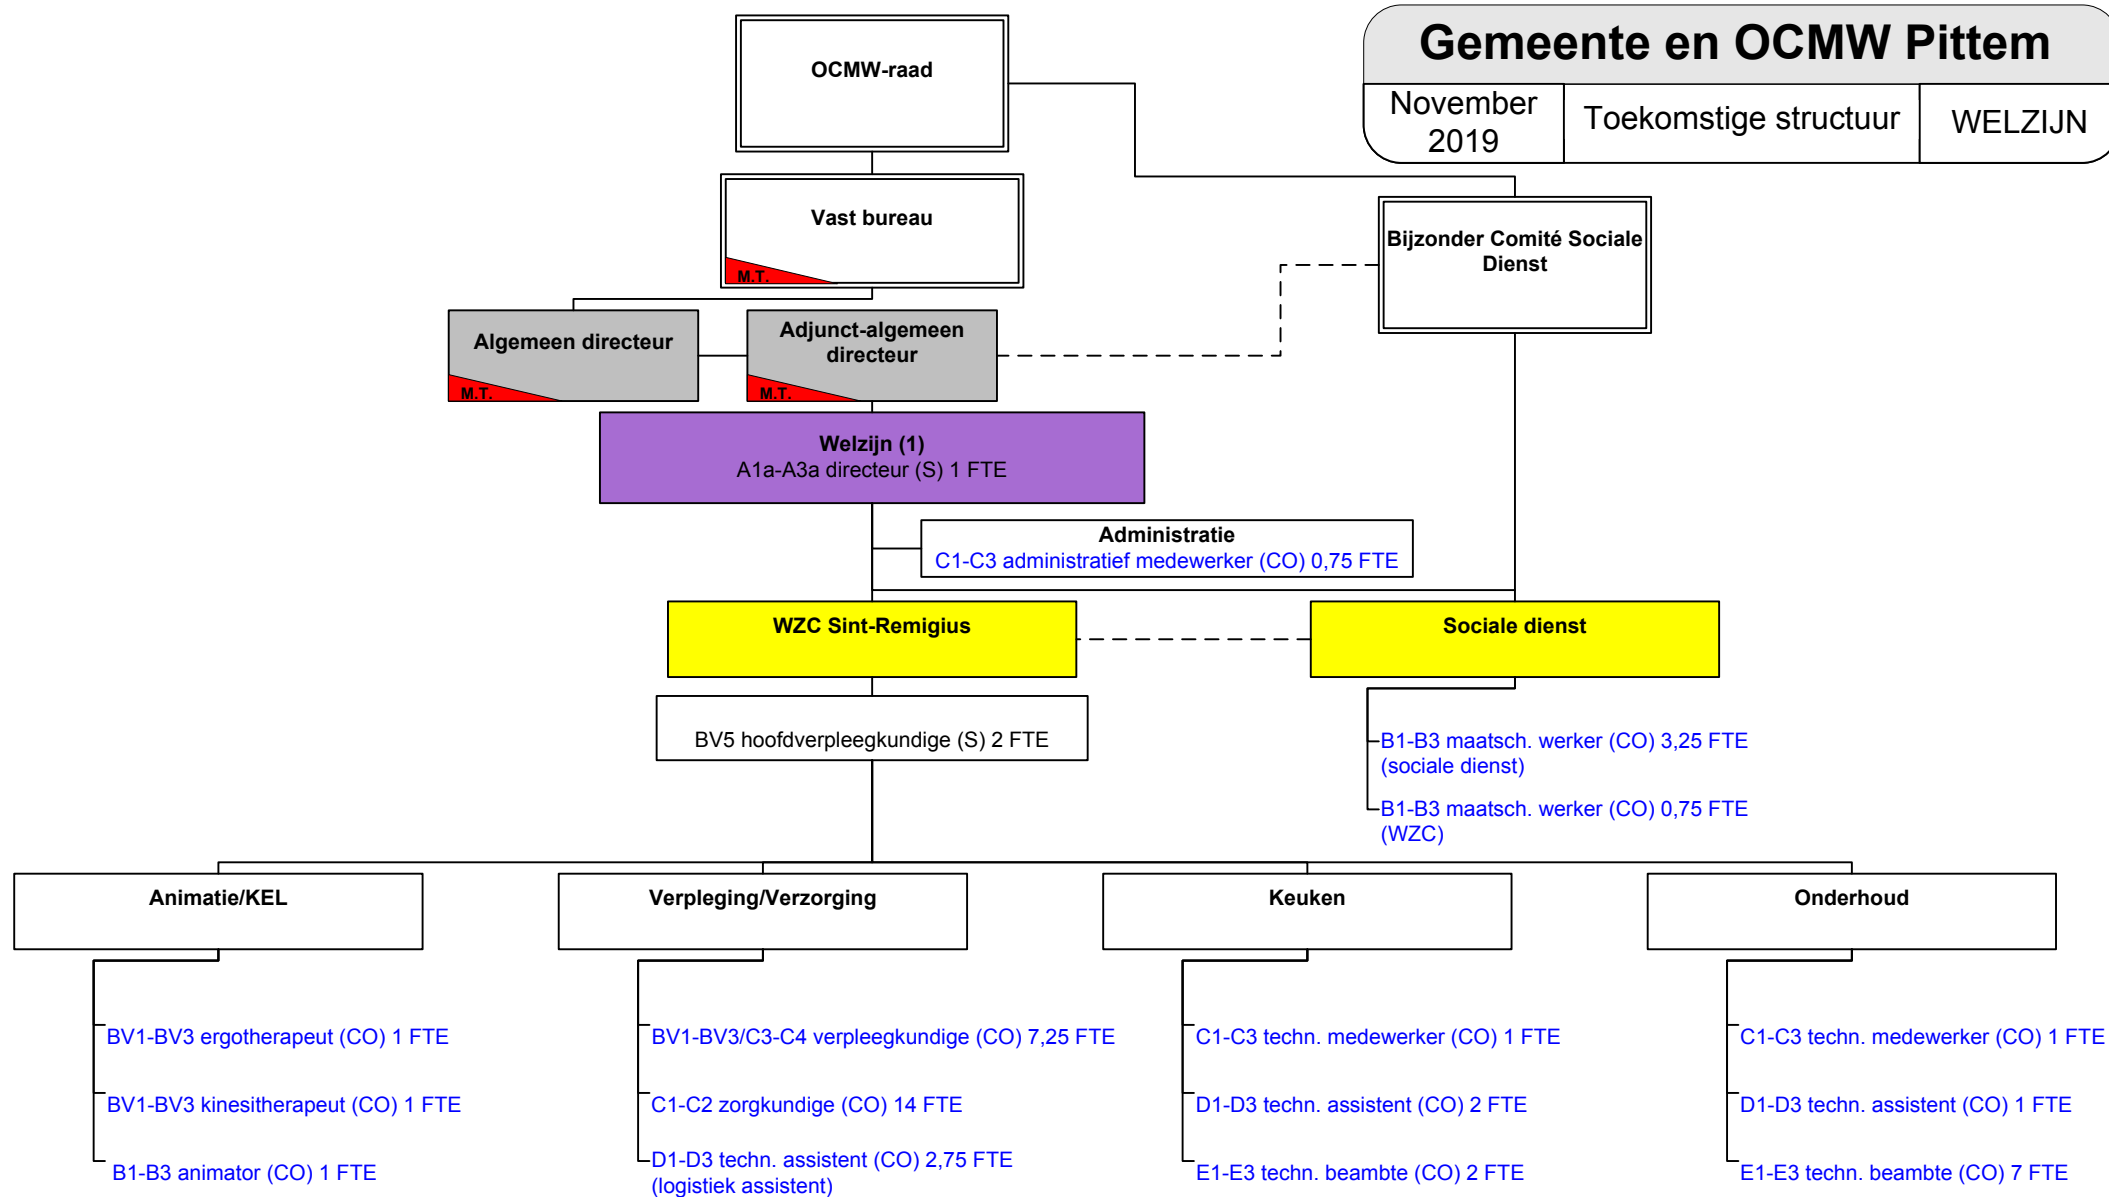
Gemeente en OCMW Pittem

November 2019

Toekomstige structuur

WELZIJN

OCMW-raad

Vast bureau

M.T.

Bijzonder Comité Sociale Dienst

Algemeen directeur

M.T.

Adjunct-algemeen directeur

M.T.

Welzijn (1)
A1a-A3a directeur (S) 1 FTE

Administratie
C1-C3 administratief medewerker (CO) 0,75 FTE

WZC Sint-Remigius

Sociale dienst

BV5 hoofdverpleegkundige (S) 2 FTE

B1-B3 maatsch. werker (CO) 3,25 FTE (sociale dienst)

B1-B3 maatsch. werker (CO) 0,75 FTE (WZC)

Animatie/KEL

BV1-BV3 ergotherapeut (CO) 1 FTE

BV1-BV3 kinesitherapeut (CO) 1 FTE

B1-B3 animator (CO) 1 FTE

Verpleging/Verzorging

BV1-BV3/C3-C4 verpleegkundige (CO) 7,25 FTE

C1-C2 zorgkundige (CO) 14 FTE

D1-D3 techn. assistent (CO) 2,75 FTE (logistiek assistent)

Keuken

C1-C3 techn. medewerker (CO) 1 FTE

D1-D3 techn. assistent (CO) 2 FTE

E1-E3 techn. beambte (CO) 2 FTE

Onderhoud

C1-C3 techn. medewerker (CO) 1 FTE

D1-D3 techn. assistent (CO) 1 FTE

E1-E3 techn. beambte (CO) 7 FTE